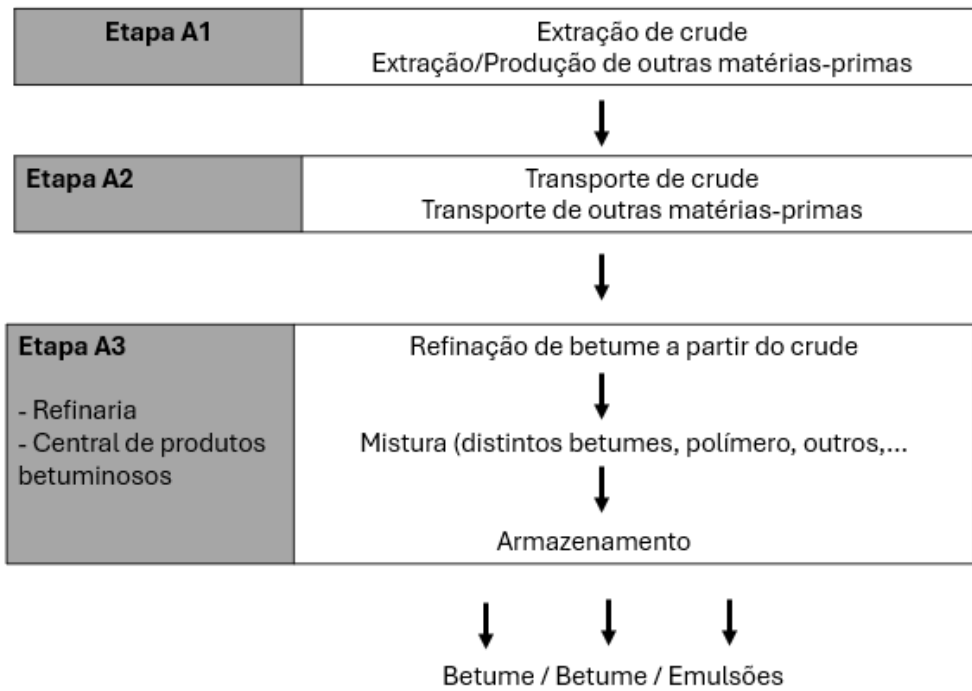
Etapa A1

Extração de crude
Extração/Produção de outras matérias-primas

Etapa A2

Transporte de crude
Transporte de outras matérias-primas

Etapa A3

- Refinaria
- Central de produtos betuminosos

Refinação de betume a partir do crude

Mistura (distintos betumes, polímero, outros,...

Armazenamento

Betume / Betume / Emulsões